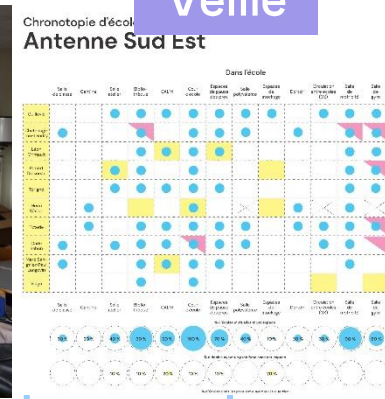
Veille

Chronotopie d'école
Antenne Sud Est

Dans l'école

Salle de classe
Cantine
Coin atelier
Bibliothèque
CALM
Cour d'école
Espaces de passage
Salle polyvalente
Espaces de stockage
Dortoir
Circulation entre salles (DG)
Salle de restauration
Salle de gym

Salle de classe
Cantine
Coin atelier
Bibliothèque
CALM
Cour d'école
Espaces de passage
Salle polyvalente
Espaces de stockage
Dortoir
Circulation entre salles (DG)
Salle de restauration
Salle de gym

70%
20%
40%
70%
100%
70%
30%
70%
70%